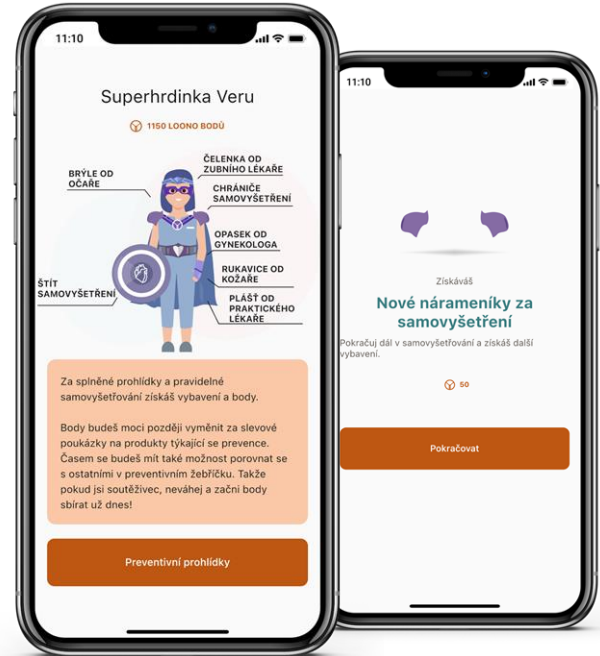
11:10

Superhrdinka Veru

1150 LOONO BODŮ

BRÝLE OD OČAŘE

ČELENKA OD ZUBNÍHO LÉKAŘE

CHRÁNIČE SAMOVYŠETŘENÍ

OPASEK OD GYNEKOLOGA

RUKAVICE OD KOŽAŘE

ŠTÍT SAMOVYŠETŘENÍ

PLÁŠŤ OD PRAKTICKÉHO LÉKAŘE

Za splněné prohlídky a pravidelné samovyšetřování získáš vybavení a body.

Body budeš moci později vyměnit za slevové poukázky na produkty týkající se prevence. Časem se budeš mít také možnost porovnat se s ostatními v preventivním žebříčku. Takže pokud jsi soutěživec, neváhej a začni body sbírat už dnes!

Preventivní prohlídky

11:10

Získáváš

Nové nárameníky za samovyšetření

Pokračuj dál v samovyšetřování a získáš další vybavení.

50

Pokračovat